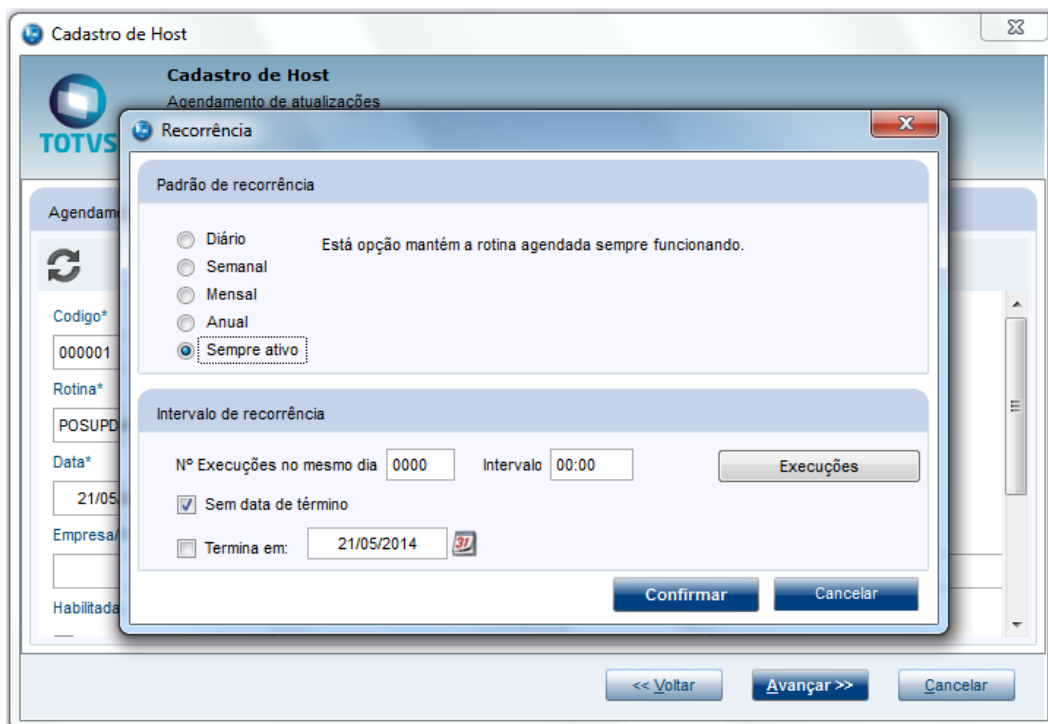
Cadastro de Host

Cadastro de Host
Agendamento de atualizações

TOTVS

Agendam

Codigo*
000001
Rotina*
POSUPD
Data*
21/05/
Empresa/
Habilitada

Recorrência

Padrão de recorrência

Diário
Semanal
Mensal
Anual
Sempre ativo

Está opção mantém a rotina agendada sempre funcionando.

Intervalo de recorrência

Nº Execuções no mesmo dia 0000 Intervalo 00:00 Execuções

Sem data de término

Termina em: 21/05/2014 31

Confirmar Cancelar

<< Voltar Avançar >> Cancelar